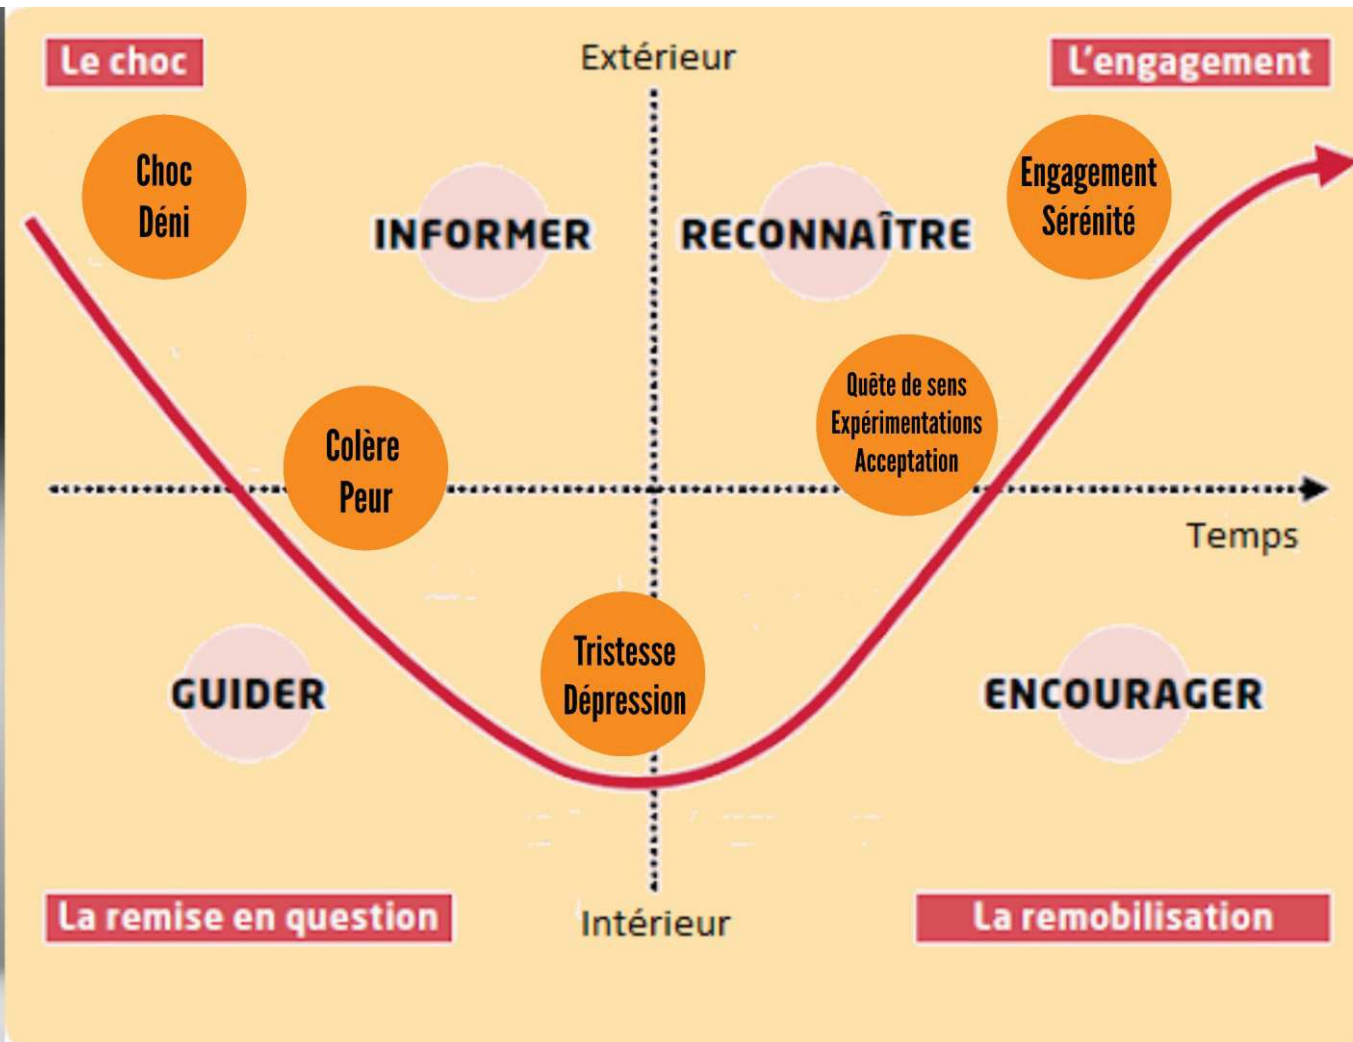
Le choc

Extérieur

L'engagement

Choc
Déni

INFORMER

RECONNAÎTRE

Engagement
Sérénité

Quête de sens
Expérimentations
Acceptation

Colère
Peur

Temps

Tristesse
Dépression

GUIDER

ENCOURAGER

La remise en question

Intérieur

La remobilisation